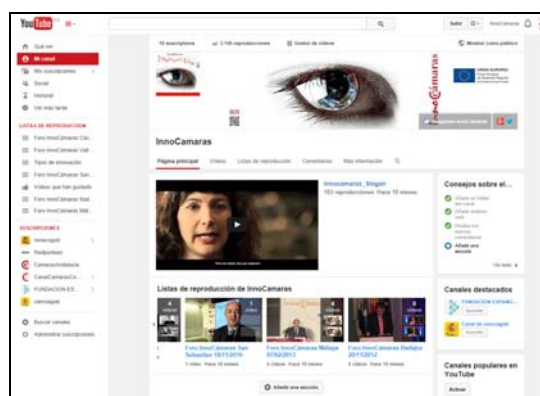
YouTube ES

Subir

Qué ver
Mi canal
Mis suscripciones
Social
Historial
Ver más tarde

LISTAS DE REPRODUCCIÓN
Foro InnoCámaras Các...
Foro InnoCámaras Vall...
Tipos de innovación
Foro InnoCámaras San...
Vídeos que han gustado
Foro InnoCámaras Bad...
Foro InnoCámaras Mál...

SUSCRIPCIONES
innocugab
Redpublicas
CamarasAndalucia
CanalCamaraCo...
FUNDACION ES...
innocugab

Buscar canales
Administrar suscripciones

10 suscriptores
2.106 reproducciones
Gestor de vídeos
Mostrar como público

InnoCámaras

InnoCamaras

Página principal
Vídeos
Listas de reproducción
Comentarios
Más información

innocamaras_Slogan
153 reproducciones Hace 10 meses

Listas de reproducción de InnoCamaras

Foro InnoCámaras San Sebastián 10/11/2010
Foro InnoCámaras Málaga 07/02/2012
Foro InnoCámaras Badajoz 20/11/2012

Añadir una sección

Consejos sobre el...
Añadir una sección
Ver todo

Canales destacados
FUNDACION ESPAÑO...
Canal de innocugab

Canales populares en YouTube
Activar